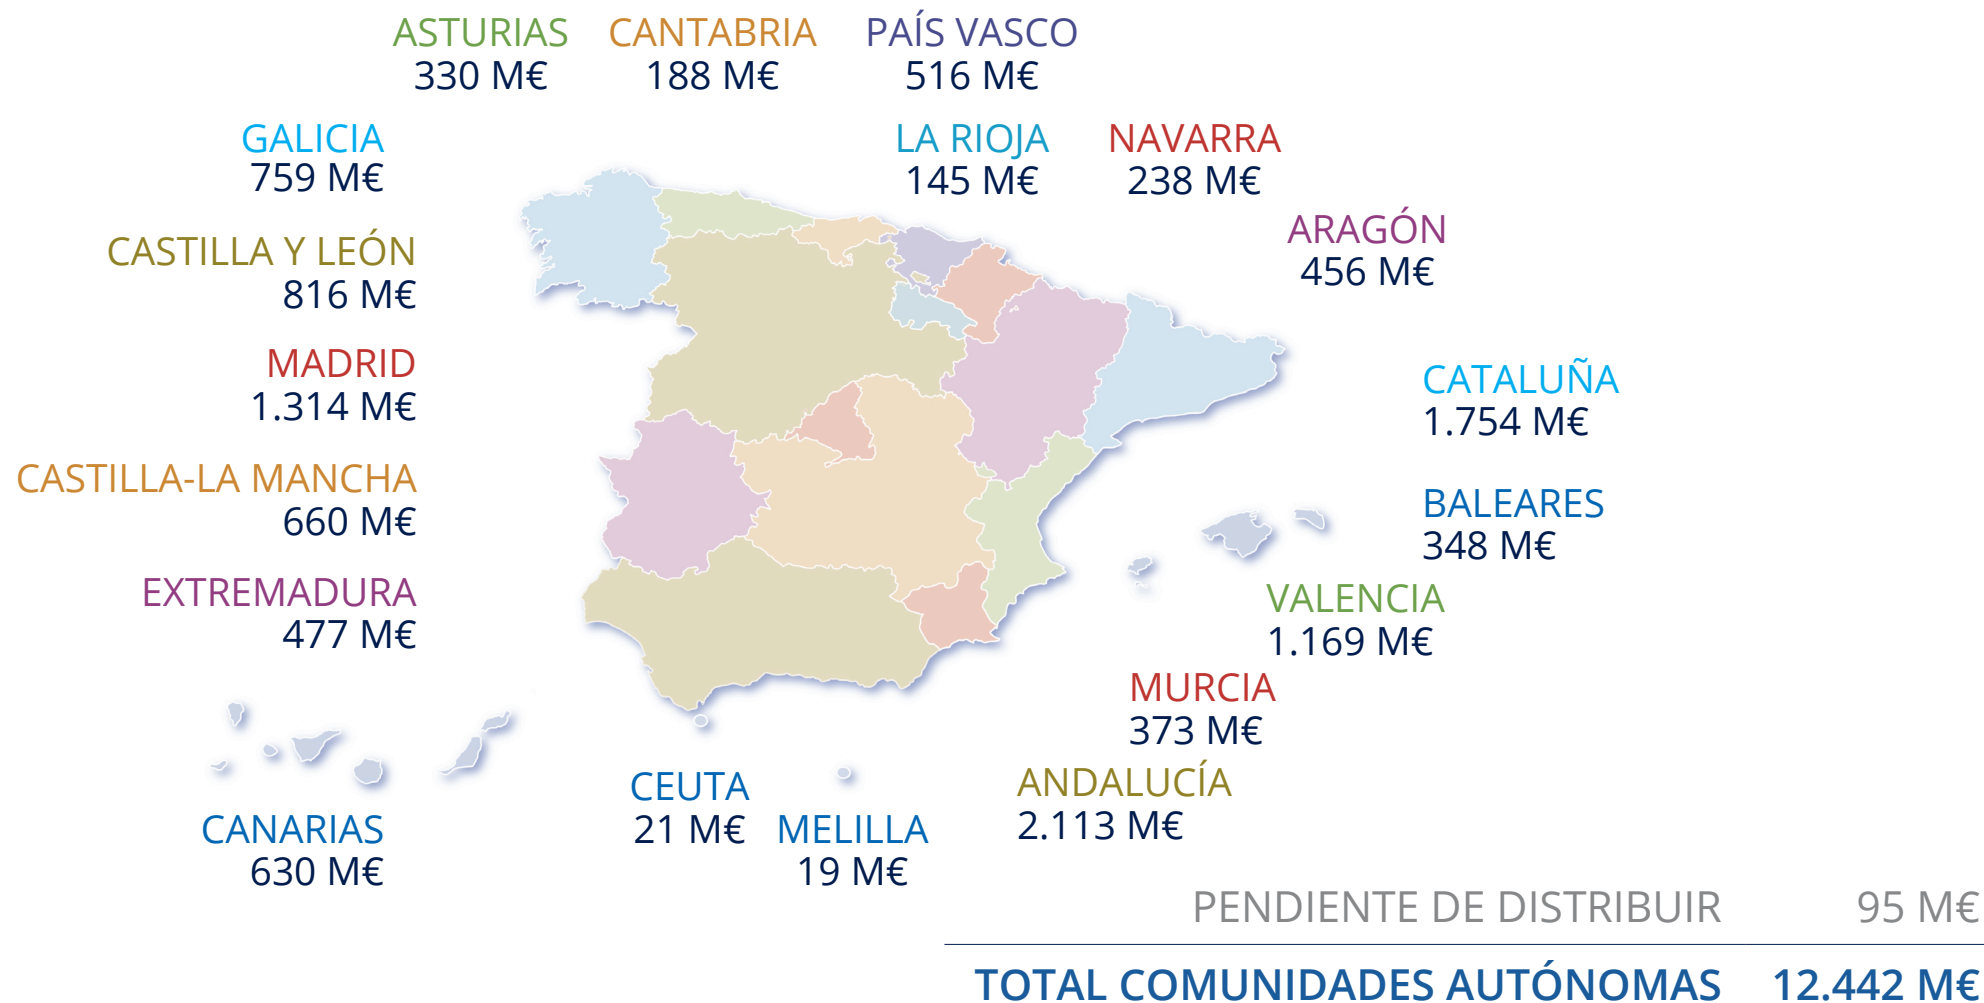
ASTURIAS
330 M€

CANTABRIA
188 M€

PAÍS VASCO
516 M€

GALICIA
759 M€

LA RIOJA
145 M€

NAVARRA
238 M€

CASTILLA Y LEÓN
816 M€

ARAGÓN
456 M€

MADRID
1.314 M€

CATALUÑA
1.754 M€

CASTILLA-LA MANCHA
660 M€

BALEARES
348 M€

EXTREMADURA
477 M€

VALENCIA
1.169 M€

MURCIA
373 M€

ANDALUCÍA
2.113 M€

CEUTA
21 M€

MELILLA
19 M€

CANARIAS
630 M€

PENDIENTE DE DISTRIBUIR 95 M€

TOTAL COMUNIDADES AUTÓNOMAS 12.442 M€